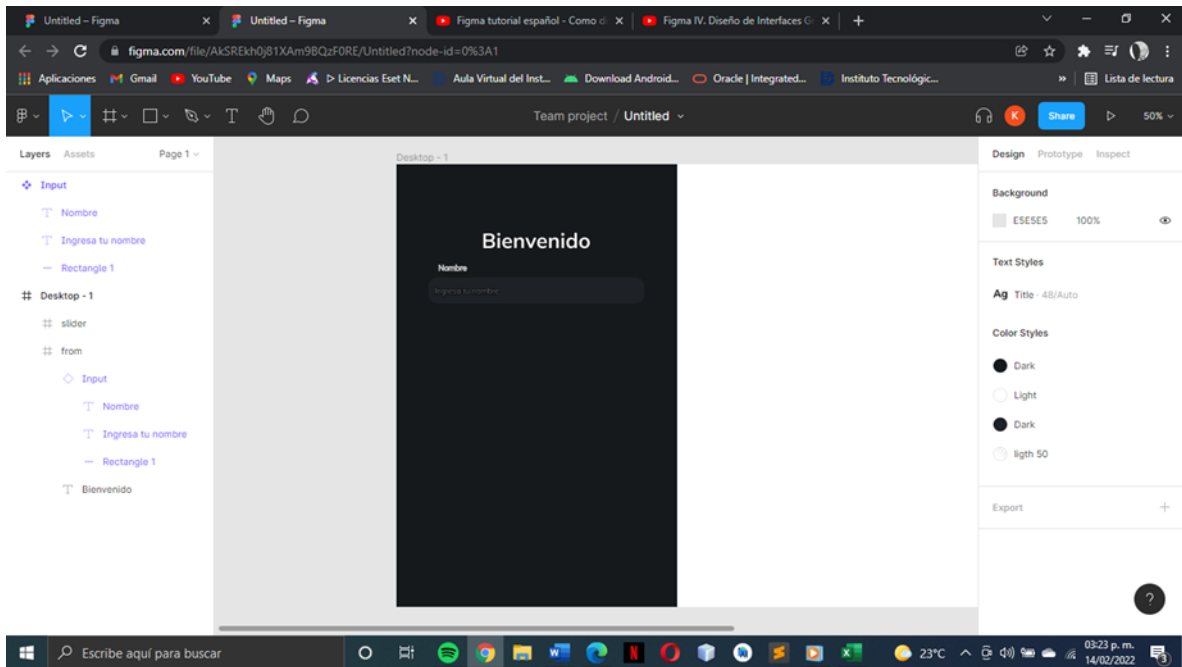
Untitled – Figma
Untitled – Figma
Figma tutorial español - Como d
Figma IV. Diseño de Interfaces G
figma.com/file/AkSREkh0j81XAm9BQzF0RE/Untitled?node-id=0%3A1
Aplicaciones Gmail YouTube Maps ▷ Licencias Eset N... Aula Virtual del Inst... Download Android... Oracle | Integrated... Instituto Tecnológic... » Lista de lectura
Team project / Untitled
K Share 50%

Layers Assets Page 1
Input
Nombre
Ingresa tu nombre
Rectangle 1
Desktop - 1
slider
from
Input
Nombre
Ingresa tu nombre
Rectangle 1
Bienvenido

Desktop - 1
Bienvenido
Nombre
Ingresa tu nombre

Design Prototype Inspect
Background
E5E5E5 100%
Text Styles
Ag Title · 48/Auto
Color Styles
Dark
Light
Dark
ligth 50
Export
?

Escribe aquí para buscar
23°C
03:23 p. m.
14/02/2022
3